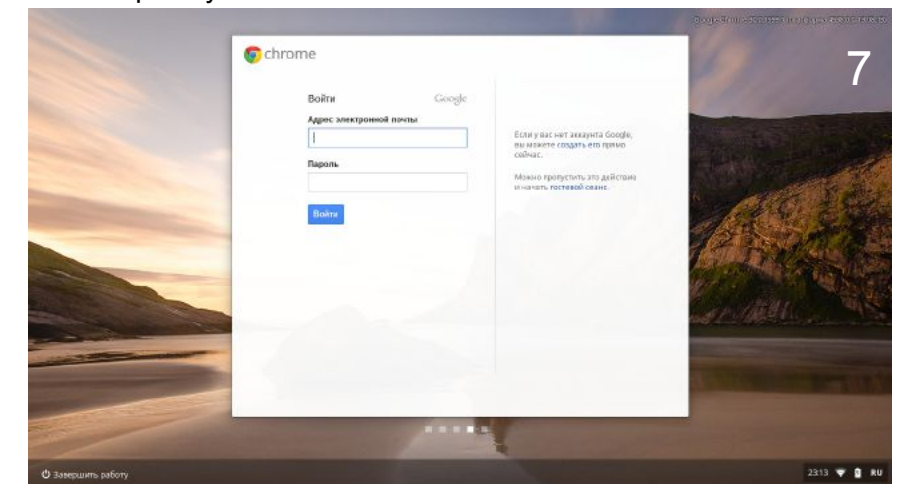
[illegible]

7

chrome

Войти

Google

Адрес электронной почты

Пароль

Войти

Если у вас нет аккаунта Google, вы можете создать его прямо сейчас.

Можно пропустить это действие и начать гостевой сеанс.

Завершить работу

23:13 RU